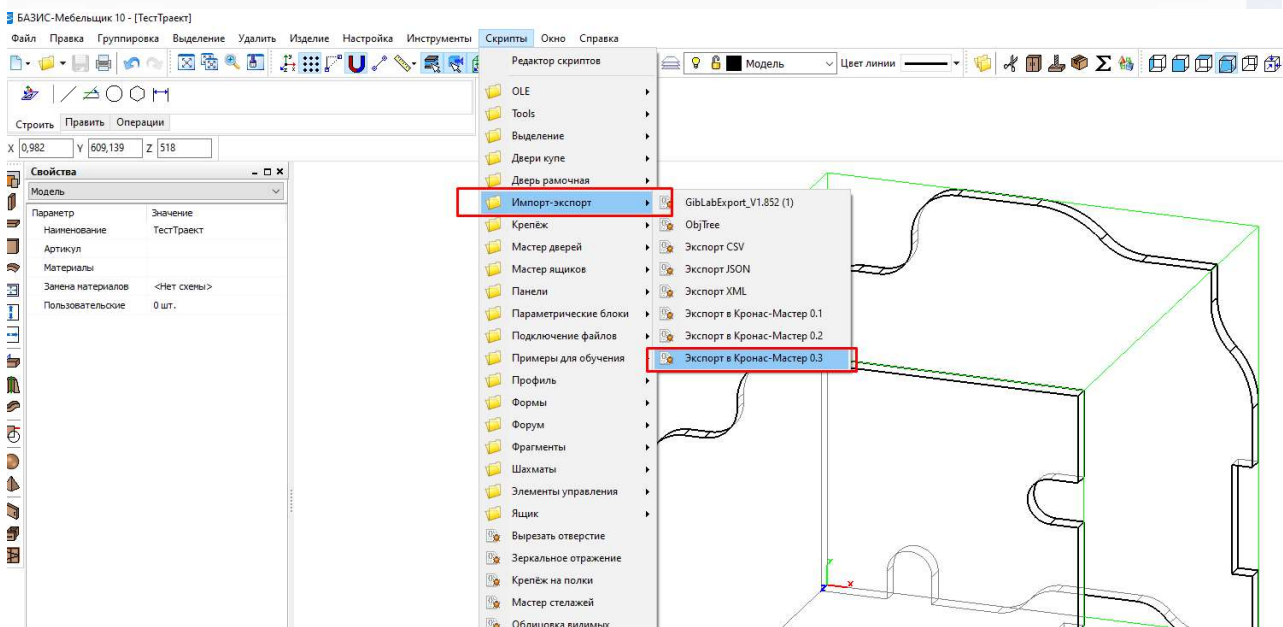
БАЗИС-Мебельщик 10 - [ТестТраект]

Файл Правка Группировка Выделение Удалить Изделие Настройка Инструменты Скрипты Окно Справка

Модель Цвет линии

Строить Править Операции

X 0,982 Y 609,139 Z 518

Свойства

Модель

| Параметр | Значение |
|---|---|
| Наименование | ТестТраект |
| Артикул | |
| Материалы | |
| Замена материалов | <Нет схемы> |
| Пользовательские | 0 шт. |

Редактор скриптов
OLE
Tools
Выделение
Двери купе
Дверь рамочная
Импорт-экспорт
Крепёж
Мастер дверей
Мастер ящиков
Панели
Параметрические блоки
Подключение файлов
Примеры для обучения
Профиль
Формы
Форум
Фрагменты
Шахматы
Элементы управления
Ящик
Вырезать отверстие
Зеркальное отражение
Крепёж на полки
Мастер стелажей
Облицовка видимых

GibLabExport_V1.852 (1)
ObjTree
Экспорт CSV
Экспорт JSON
Экспорт XML
Экспорт в Кронас-Мастер 0.1
Экспорт в Кронас-Мастер 0.2
Экспорт в Кронас-Мастер 0.3